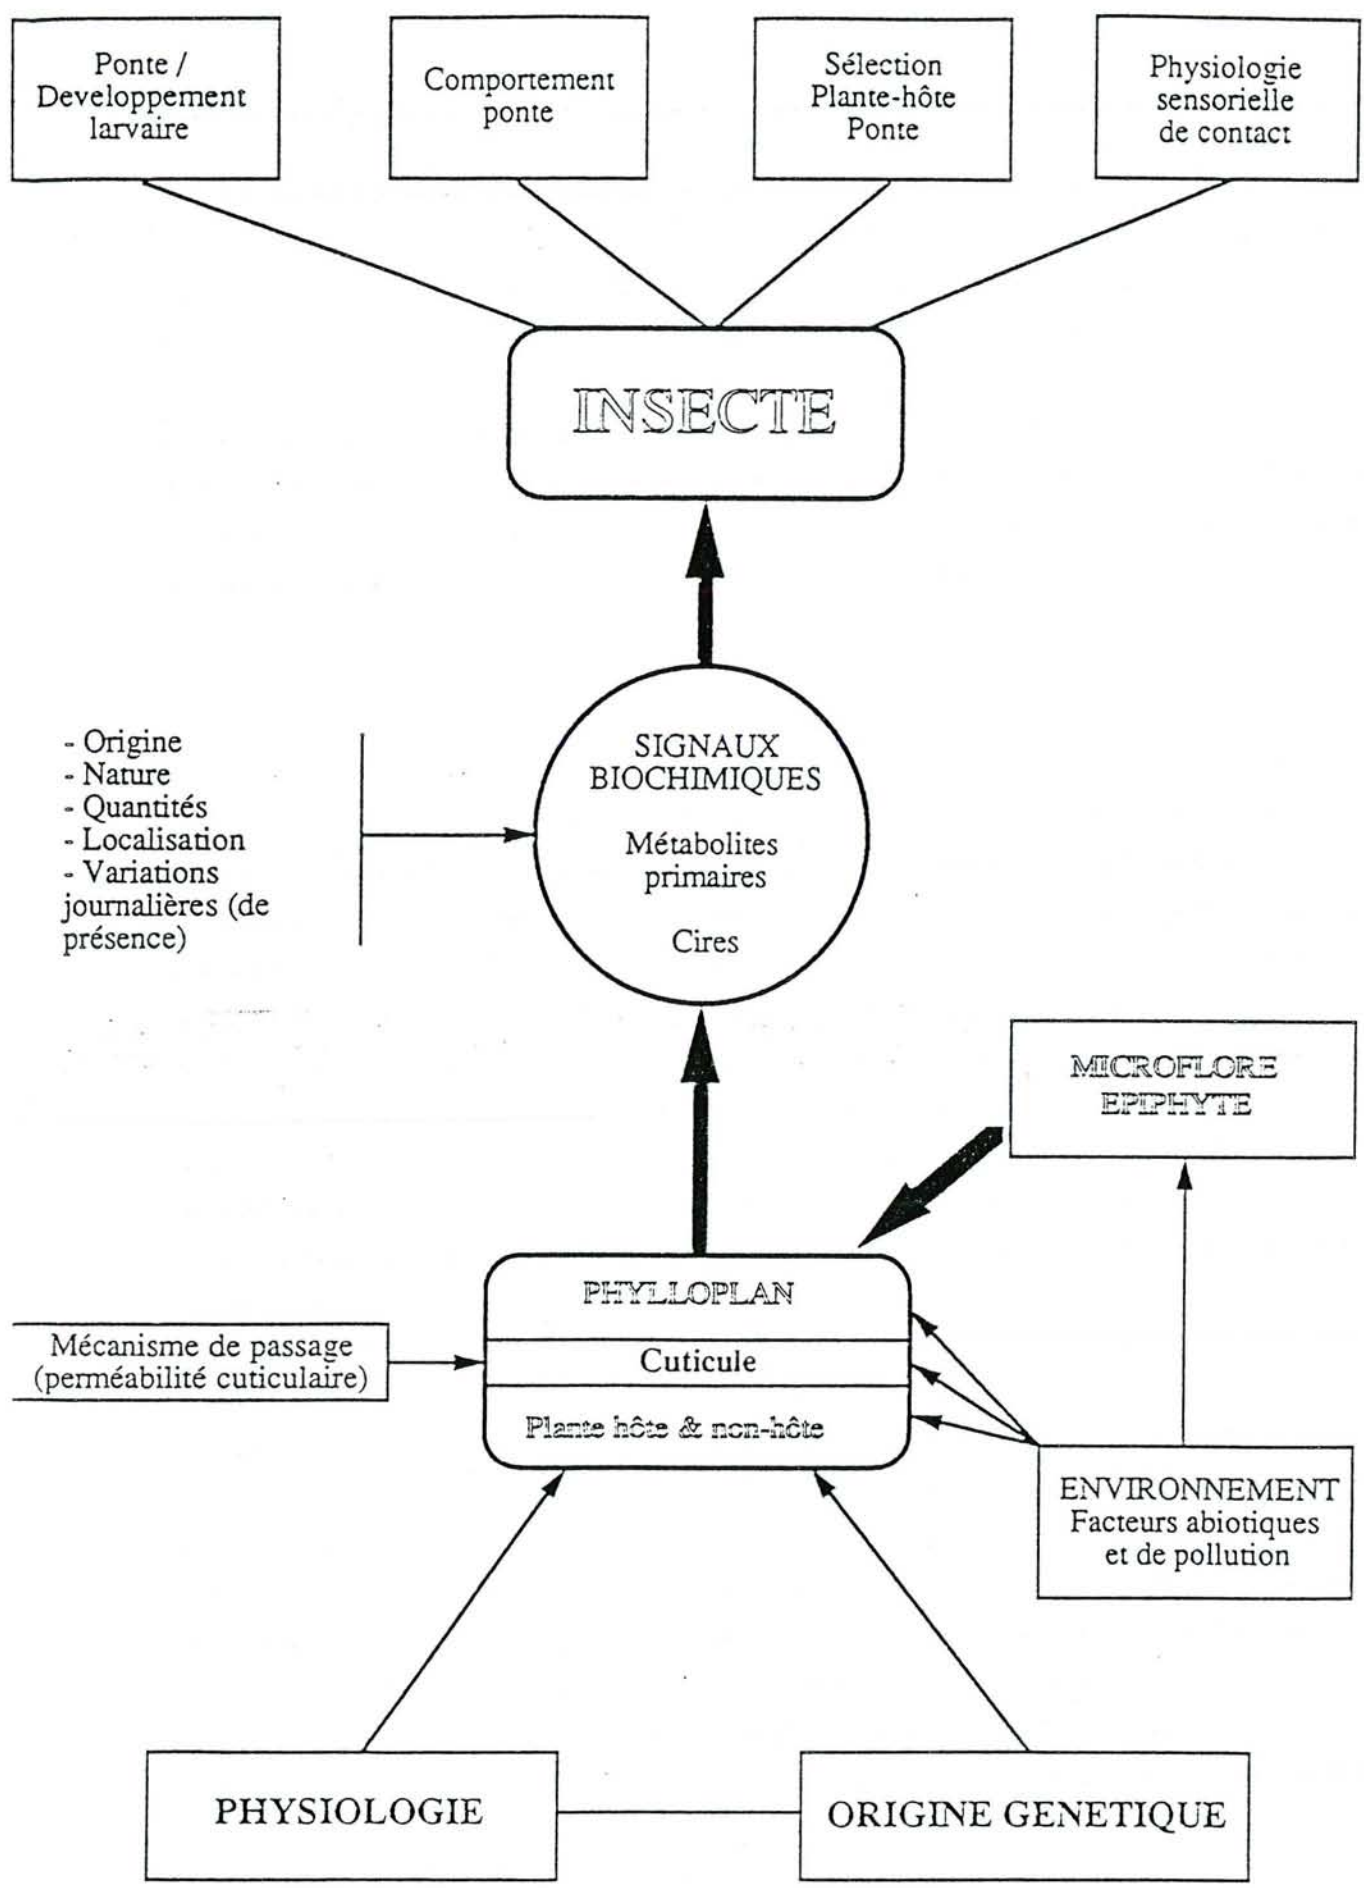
Ponte / Developpement larvaire

Comportement ponte

Sélection Plante-hôte Ponte

Physiologie sensorielle de contact

INSECTE

- Origine
- Nature
- Quantités
- Localisation
- Variations journalières (de présence)

SIGNAUX BIOCHIMIQUES

Métabolites primaires

Cires

MICROFLORE EPIPHYTE

PHYLLOPLAN

Cuticule

Plante hôte & non-hôte

Mécanisme de passage (perméabilité cuticulaire)

ENVIRONNEMENT Facteurs abiotiques et de pollution

PHYSIOLOGIE

ORIGINE GENETIQUE